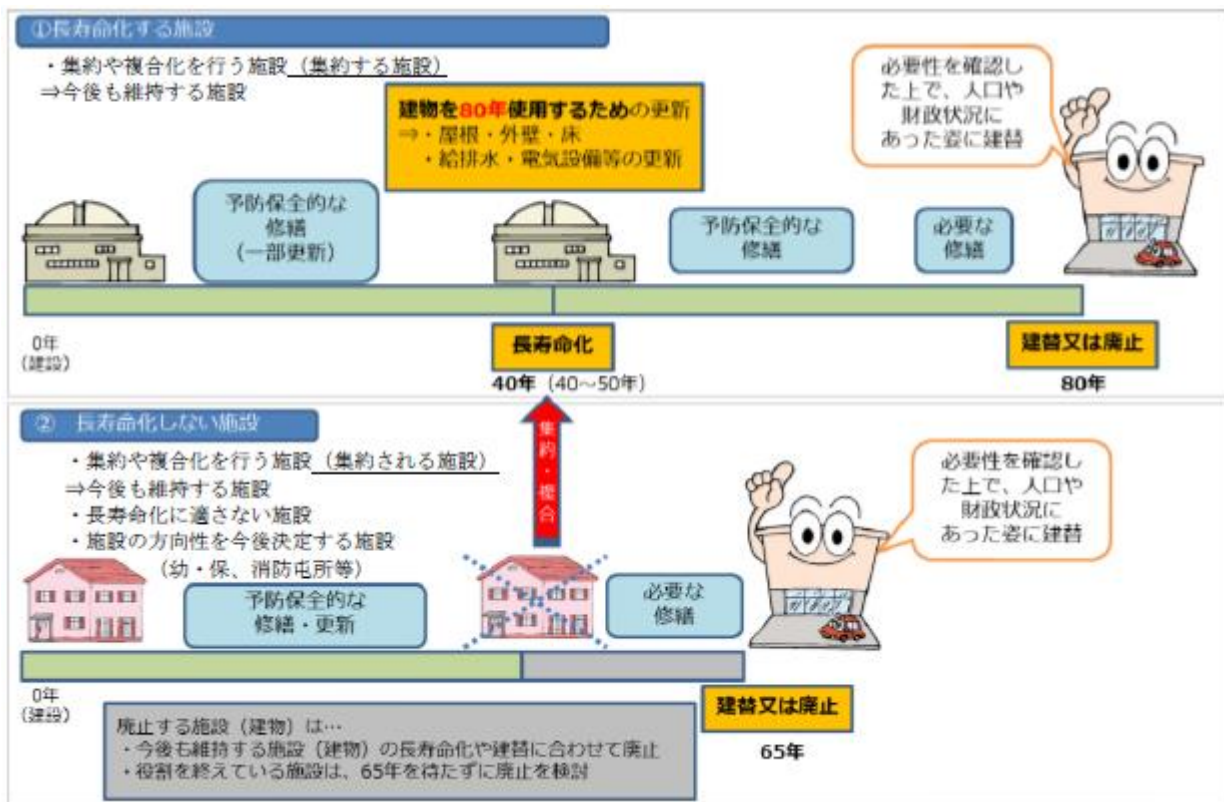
①長寿命化する施設

・集約や複合化を行う施設（集約する施設）
⇒今後も維持する施設

建物を80年使用するための更新
⇒・屋根・外壁・床
・給排水・電気設備等の更新

必要性を確認した上で、人口や財政状況にあった姿に建替

予防保全的な修繕（一部更新）

予防保全的な修繕

必要な修繕

0年（建設）

長寿命化

40年（40～50年）

建替又は廃止

80年

② 長寿命化しない施設

・集約や複合化を行う施設（集約される施設）
⇒今後も維持する施設
・長寿命化に適さない施設
・施設の方向性を今後決定する施設
（幼・保、消防屯所等）

集約・複合

必要性を確認した上で、人口や財政状況にあった姿に建替

予防保全的な修繕・更新

必要な修繕

0年（建設）

建替又は廃止

65年

廃止する施設（建物）は…
・今後も維持する施設（建物）の長寿命化や建替に合わせて廃止
・役割を終えている施設は、65年を待たずに廃止を検討